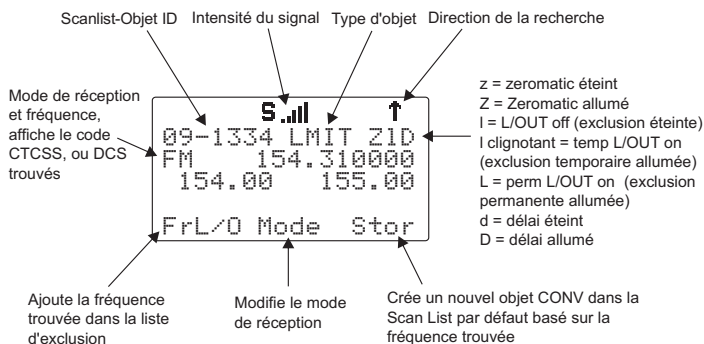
Scanlist-Objet ID

Intensité du signal

Type d'objet

Direction de la recherche

Mode de réception et fréquence, affiche le code CTCSS, ou DCS trouvés

S

09-1334 LMIT ZlD
FM 154.310000
154.00 155.00

FrL/O Mode Stor

z = zeromatic éteint
Z = Zeromatic allumé
l = L/OUT off (exclusion éteinte)
l clignotant = temp L/OUT on (exclusion temporaire allumée)
L = perm L/OUT on (exclusion permanente allumée)
d = délai éteint
D = délai allumé

Ajoute la fréquence trouvée dans la liste d'exclusion

Modifie le mode de réception

Crée un nouvel objet CONV dans la Scan List par défaut basé sur la fréquence trouvée